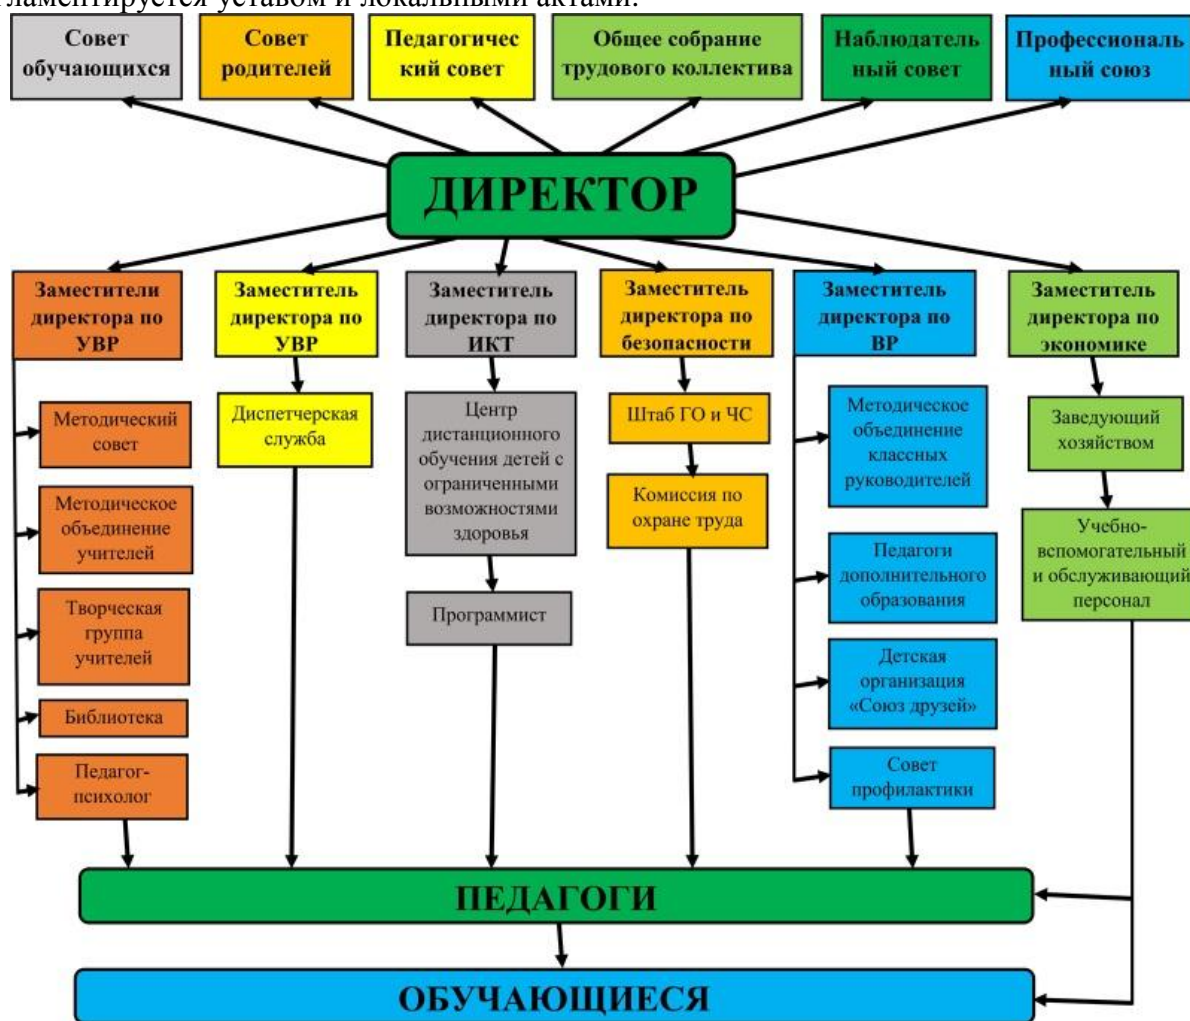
ламентируется уставом и локальными актами.

Совет обучающихся

Совет родителей

Педагогический совет

Общее собрание трудового коллектива

Наблюдательный совет

Профессиональный союз

ДИРЕКТОР

Заместители директора по УВР

Методический совет

Методическое объединение учителей

Творческая группа учителей

Библиотека

Педагог-психолог

Заместитель директора по УВР

Диспетчерская служба

Заместитель директора по ИКТ

Центр дистанционного обучения детей с ограниченными возможностями здоровья

Программист

Заместитель директора по безопасности

Штаб ГО и ЧС

Комиссия по охране труда

Заместитель директора по ВР

Методическое объединение классных руководителей

Педагоги дополнительного образования

Детская организация «Союз друзей»

Совет профилактики

Заместитель директора по экономике

Заведующий хозяйством

Учебно-вспомогательный и обслуживающий персонал

ПЕДАГОГИ

ОБУЧАЮЩИЕСЯ